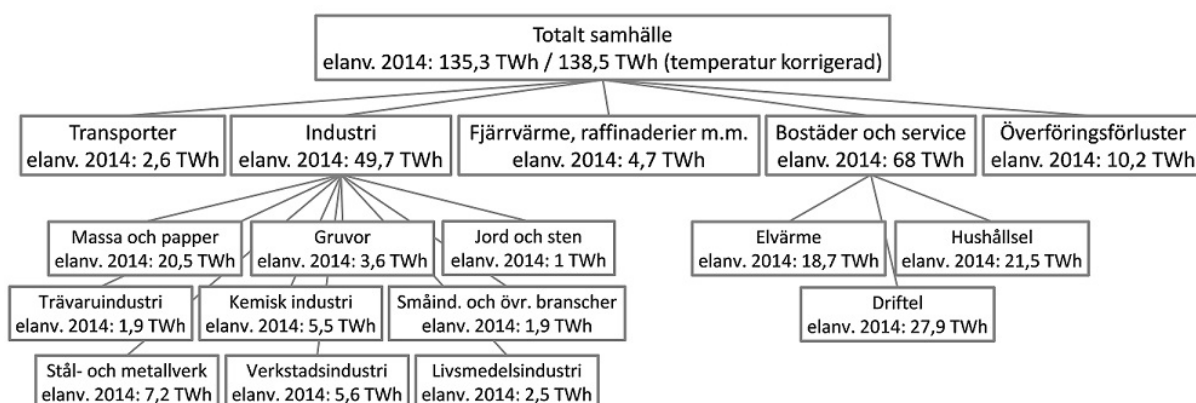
Totalt samhälle
elanv. 2014: 135,3 TWh / 138,5 TWh (temperatur korrigerad)

Transporter
elanv. 2014: 2,6 TWh

Industri
elanv. 2014: 49,7 TWh

Fjärrvärme, raffinaderier m.m.
elanv. 2014: 4,7 TWh

Bostäder och service
elanv. 2014: 68 TWh

Överföringsförluster
elanv. 2014: 10,2 TWh

Massa och papper
elanv. 2014: 20,5 TWh

Gruvor
elanv. 2014: 3,6 TWh

Jord och sten
elanv. 2014: 1 TWh

Trävaruindustri
elanv. 2014: 1,9 TWh

Kemisk industri
elanv. 2014: 5,5 TWh

Småind. och övr. branscher
elanv. 2014: 1,9 TWh

Stål- och metallverk
elanv. 2014: 7,2 TWh

Verkstadsindustri
elanv. 2014: 5,6 TWh

Livsmedelsindustri
elanv. 2014: 2,5 TWh

Elvärme
elanv. 2014: 18,7 TWh

Hushållsel
elanv. 2014: 21,5 TWh

Driftel
elanv. 2014: 27,9 TWh